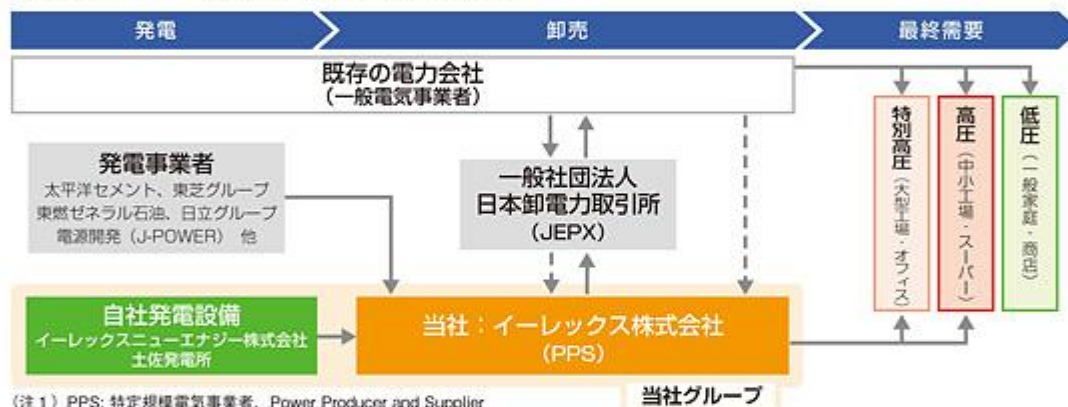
発電

卸売

最終需要

既存の電力会社
（一般電気事業者）

発電事業者
太平洋セメント、東芝グループ
東燃ゼネラル石油、日立グループ
電源開発（J-POWER） 他

一般社団法人
日本卸電力取引所
（JEPX）

特別高圧（大型工場・オフィス）

高圧（中小工場・スーパー）

低圧（一般家庭・商店）

自社発電設備
イーレックスニューエナジー株式会社
土佐発電所

当社：イーレックス株式会社
（PPS）

当社グループ

（注１）PPS: 特定規模電気事業者、Power Producer and Supplier